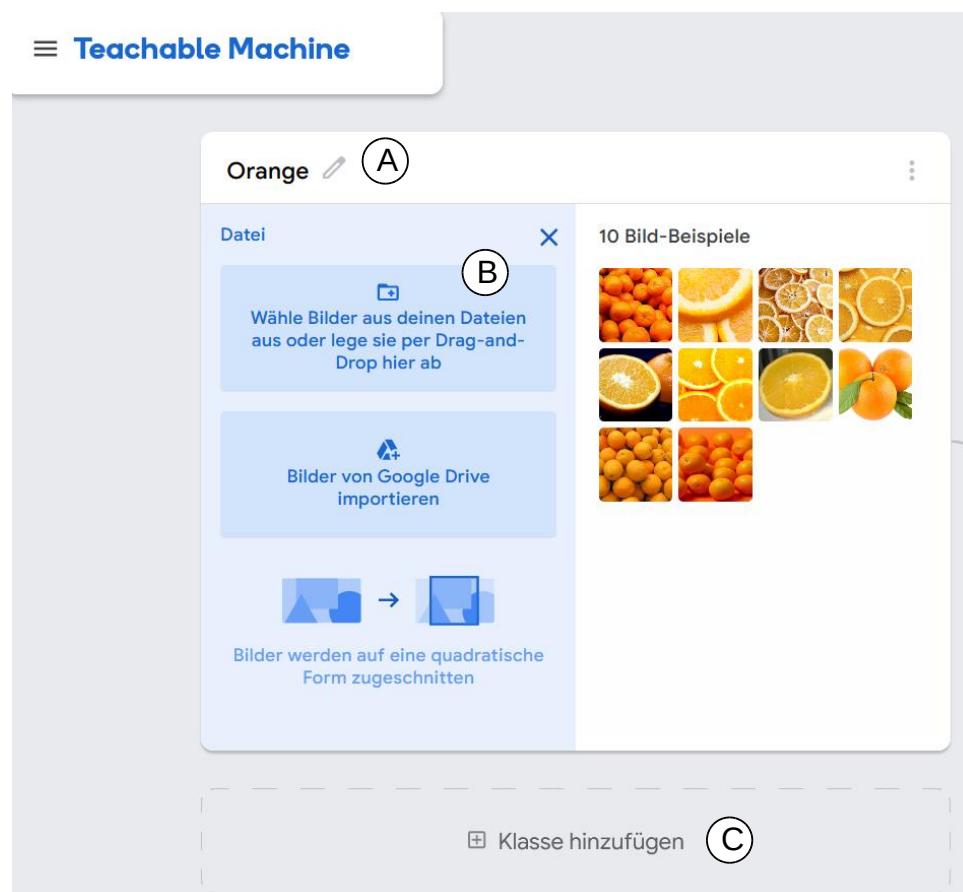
Teachable Machine

Orange (A)

Datei

(B)

Wähle Bilder aus deinen Dateien aus oder lege sie per Drag-and-Drop hier ab

Bilder von Google Drive importieren

Bilder werden auf eine quadratische Form zugeschnitten

10 Bild-Beispiele

Klasse hinzufügen (C)